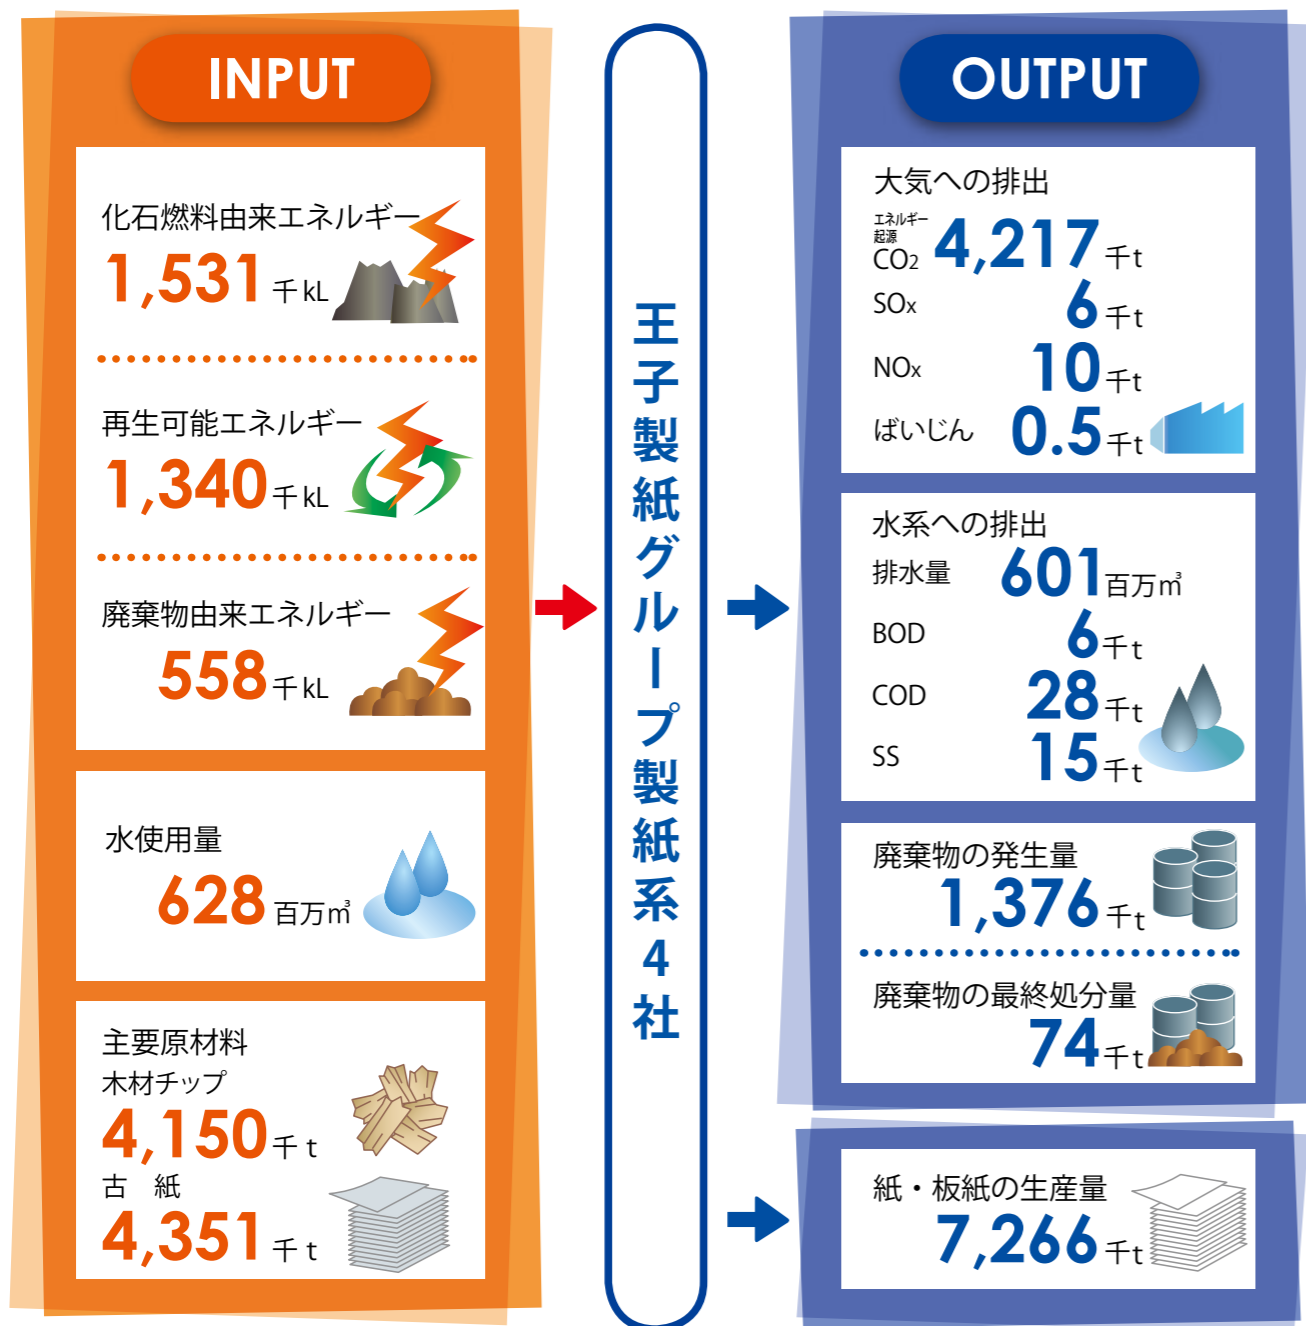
INPUT

化石燃料由来エネルギー
1,531 千kL

再生可能エネルギー
1,340 千kL

廃棄物由来エネルギー
558 千kL

水使用量
628 百万m³

主要原材料
木材チップ
4,150 千t
古　紙
4,351 千t

王子製紙グループ製紙系4社

OUTPUT

大気への排出
エネルギー起源 $CO_2$ 4,217 千t
$SO_x$ 6 千t
$NO_x$ 10 千t
ばいじん 0.5 千t

水系への排出
排水量 601 百万m³
BOD 6 千t
COD 28 千t
SS 15 千t

廃棄物の発生量
1,376 千t

廃棄物の最終処分量
74 千t

紙・板紙の生産量
7,266 千t